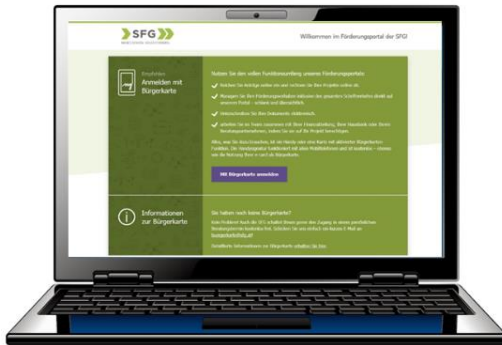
SFG

Willkommen im Förderungsportal der SFG!

Empfohlen
Anmelden mit Bürgerkarte

Nutzen Sie den vollen Funktionsumfang unseres Förderungsportals:

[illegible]

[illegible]

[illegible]

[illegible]

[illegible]

Mit Bürgerkarte anmelden

Informationen zur Bürgerkarte

Sie haben noch keine Bürgerkarte?

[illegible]

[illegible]